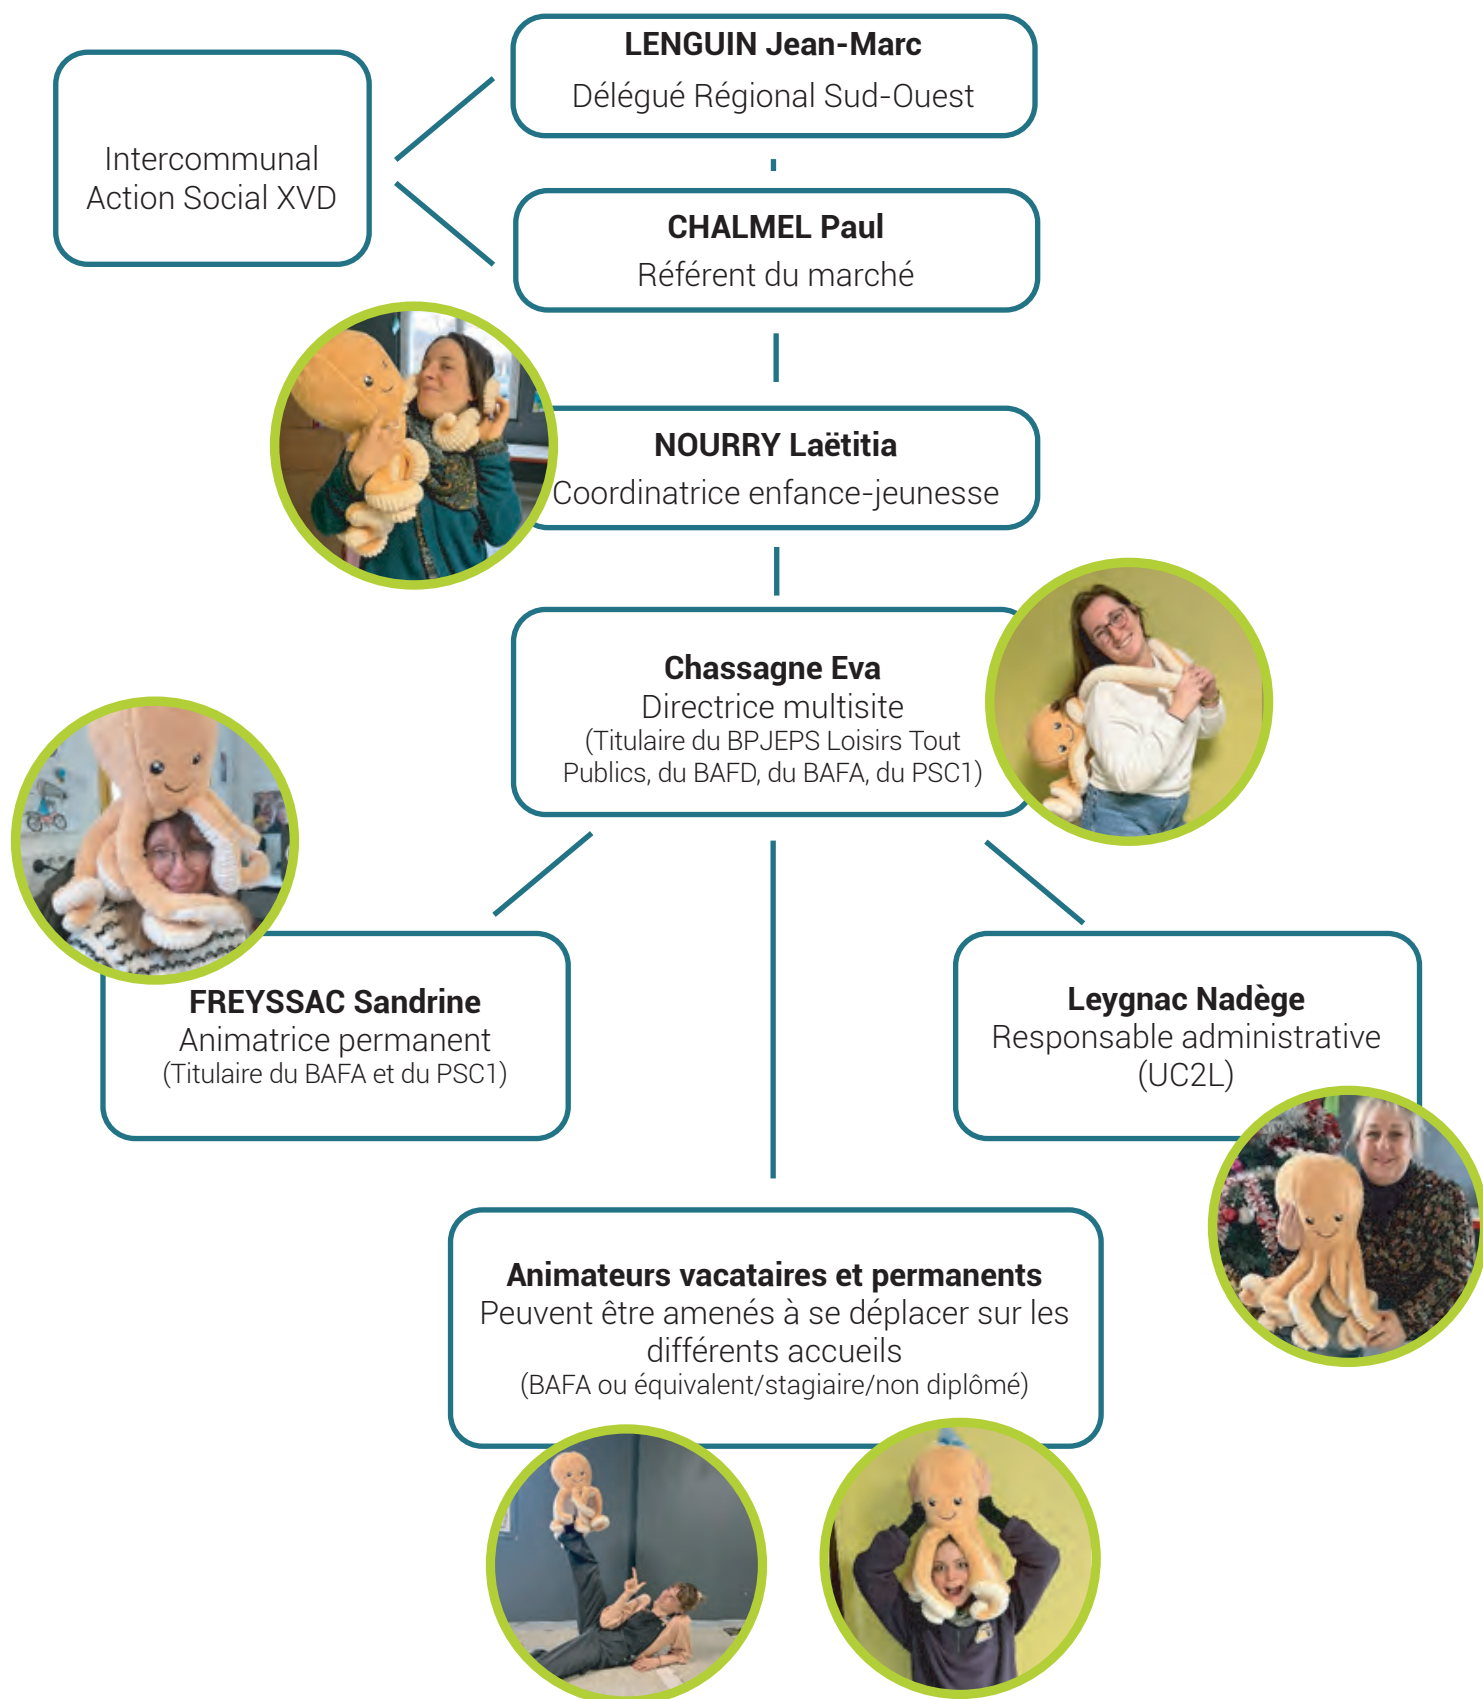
Intercommunal Action Social XVD

**LENGUIN Jean-Marc**
Délégué Régional Sud-Ouest

**CHALMEL Paul**
Référent du marché

**NOURRY Laëtitia**
Coordinatrice enfance-jeunesse

**Chassagne Eva**
Directrice multisite
(Titulaire du BPJEPS Loisirs Tout Publics, du BAFD, du BAFA, du PSC1)

**FREYSSAC Sandrine**
Animatrice permanent
(Titulaire du BAFA et du PSC1)

**Leygnac Nadège**
Responsable administrative
(UC2L)

**Animateurs vacataires et permanents**
Peuvent être amenés à se déplacer sur les différents accueils
(BAFA ou équivalent/stagiaire/non diplômé)